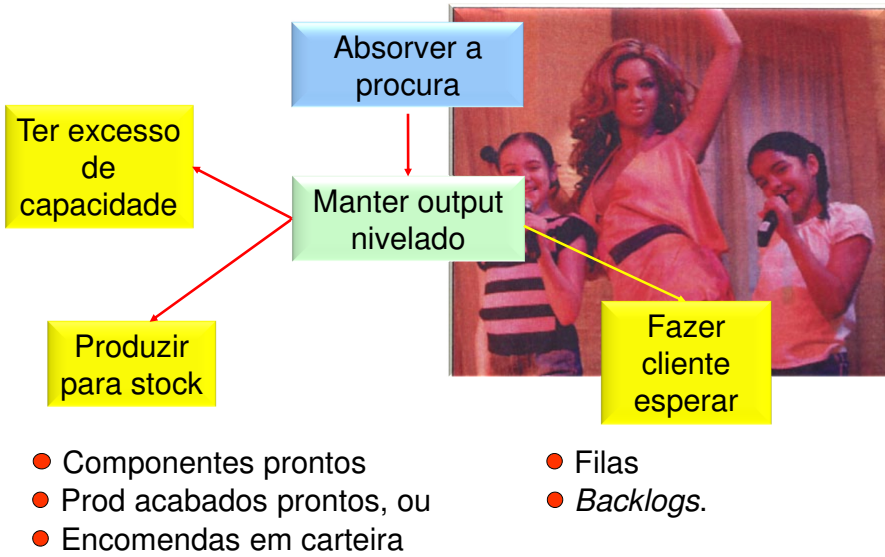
Absorver a procura

Ter excesso de capacidade

Manter output nivelado

Produzir para stock

Fazer cliente esperar

Componentes prontos
Prod acabados prontos, ou
Encomendas em carteira

Filas
*Backlogs*.